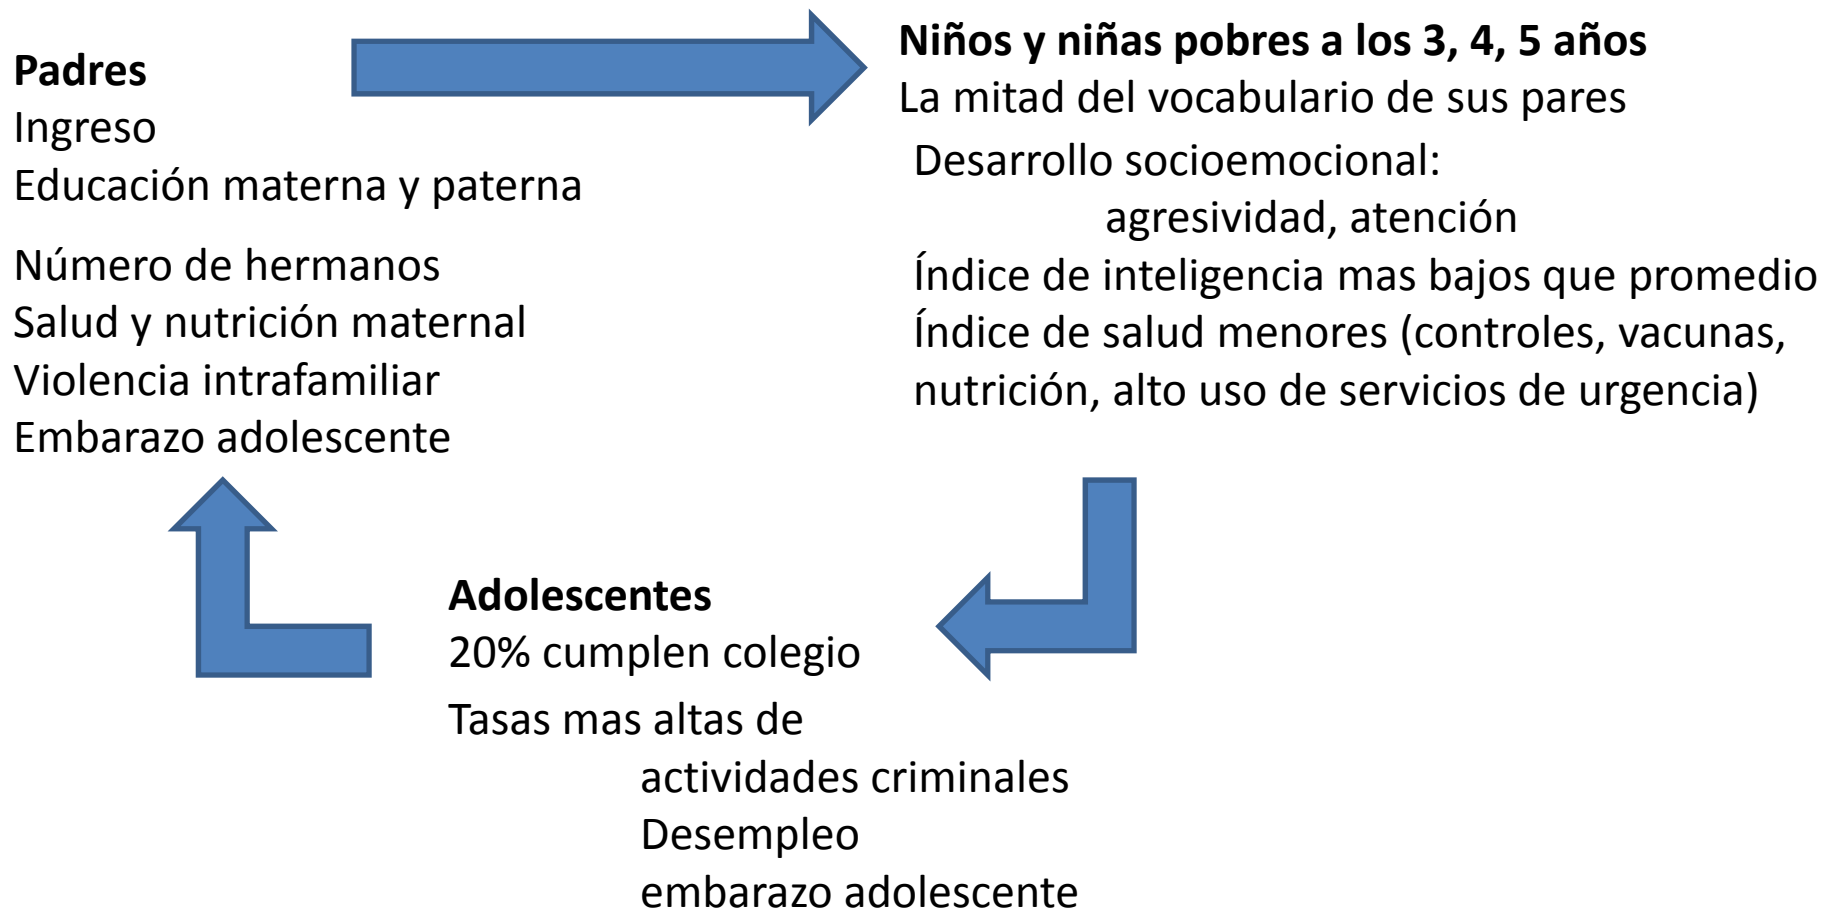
**Padres**
Ingreso
Educación materna y paterna
Número de hermanos
Salud y nutrición maternal
Violencia intrafamiliar
Embarazo adolescente

**Niños y niñas pobres a los 3, 4, 5 años**
La mitad del vocabulario de sus pares
Desarrollo socioemocional:
agresividad, atención
Índice de inteligencia mas bajos que promedio
Índice de salud menores (controles, vacunas, nutrición, alto uso de servicios de urgencia)

**Adolescentes**
20% cumplen colegio
Tasas mas altas de
actividades criminales
Desempleo
embarazo adolescente